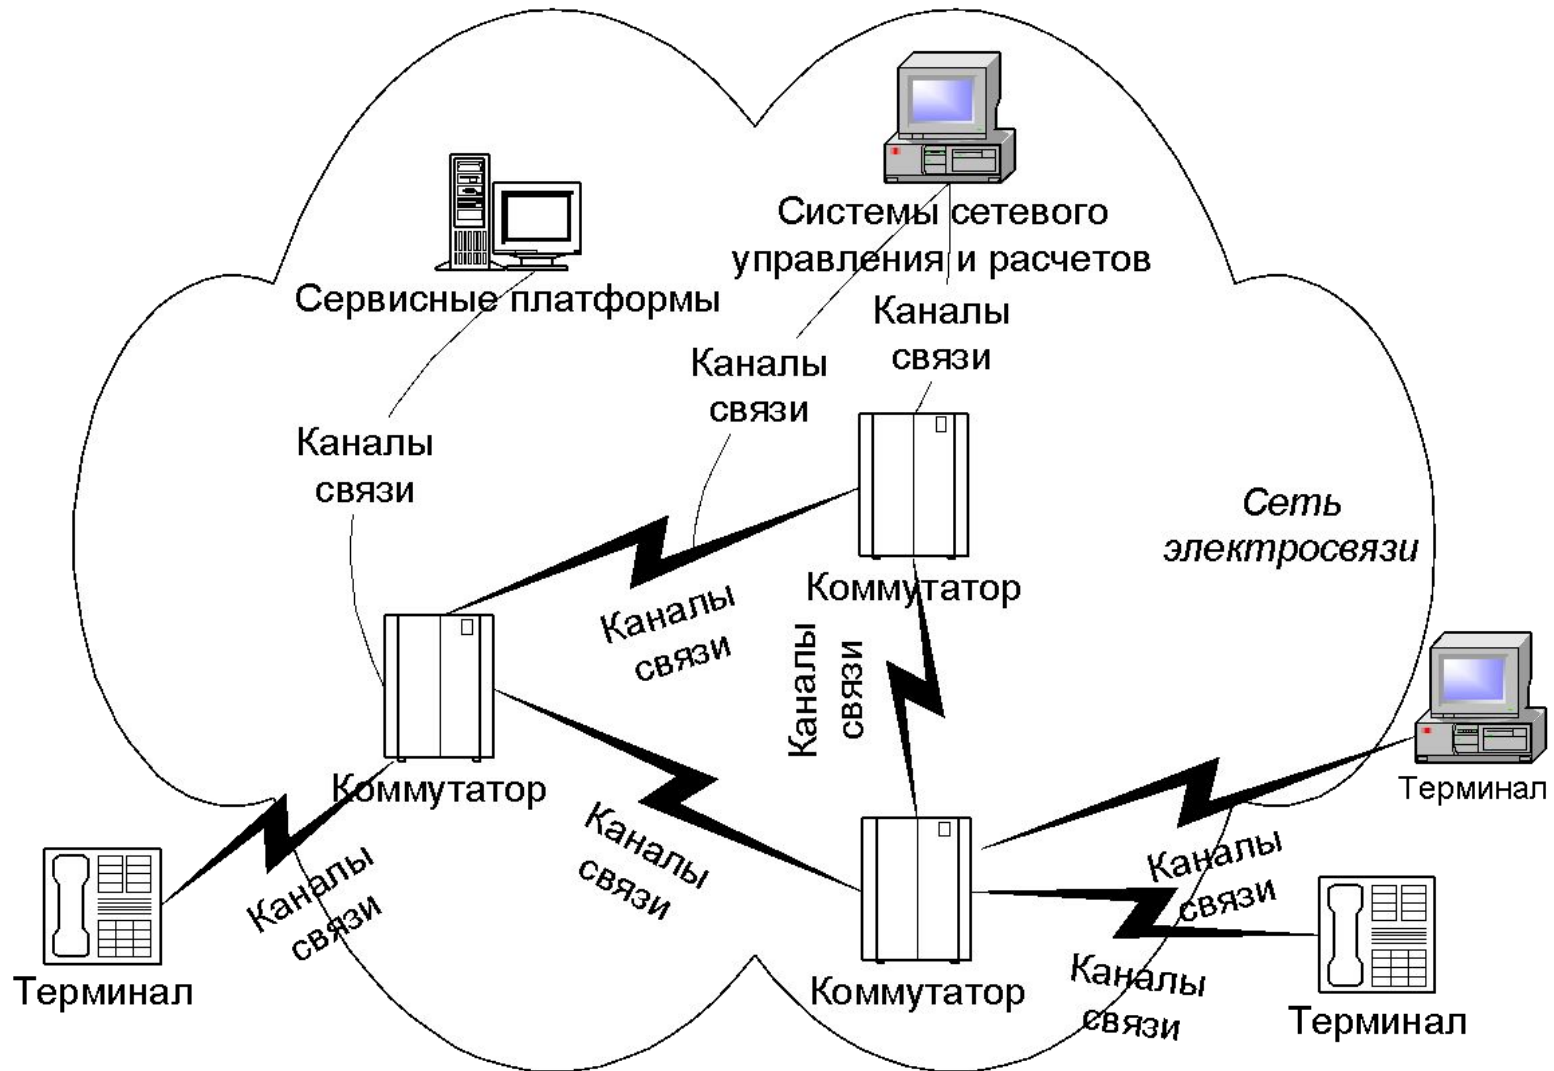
Системы сетевого управления и расчетов

Сервисные платформы

Каналы связи

Каналы связи

Каналы связи

Сеть электросвязи

Каналы связи

Коммутатор

Каналы связи

Коммутатор

Каналы связи

Терминал

Каналы связи

Терминал

Каналы связи

Каналы связи

Коммутатор

Терминал